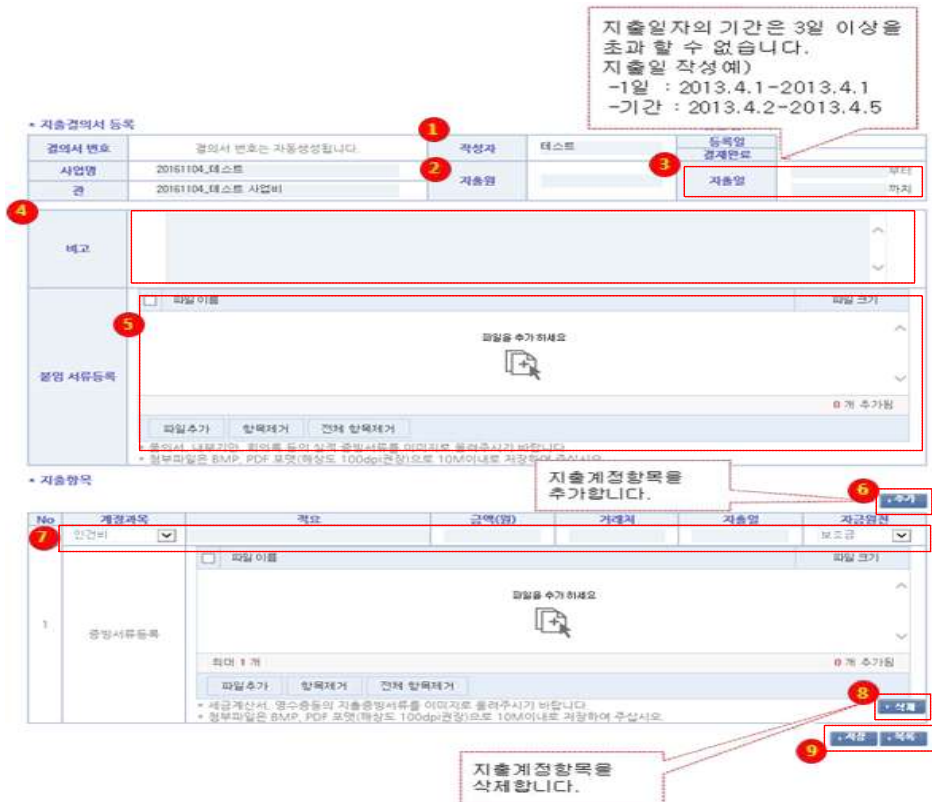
지출일자의 기간은 3일 이상을 초과 할 수 없습니다.
지출일 작성예)
-1일 : 2013.4.1-2013.4.1
-기간 : 2013.4.2-2013.4.5

• 지출결의서 등록

1 2 3 4 5 6 7 8 9

| 결의서 번호 | 결의서 번호는 자동생성됩니다. | 작성자 | 테스트 | 등록일 | |
|---|---|---|---|---|---|
| | | | | 결재완료 | |
| 사업명 | 20161104_테스트 | 지출원 | | 지출일 | 부터 |
| 관 | 20161104_테스트 사업비 | | | | 까지 |

비고

첨부 서류등록

파일 이름 | 파일 크기

파일을 추가하세요

0 개 추가됨

파일추가 | 항목제거 | 전체 항목제거

• 품의서, 내부기안, 회의록 등의 실적 증빙서류를 이미지로 올려주시기 바랍니다.
• 첨부파일은 BMP, PDF 포맷(해상도 100dpi권장)으로 10M이내로 저장하여 주십시오.

• 지출항목

지출계정항목을 추가합니다.

• 추가

| No | 계정과목 | 적요 | 금액(원) | 거래처 | 지출일 | 자금원천 |
|---|---|---|---|---|---|---|
| | 인건비 | | | | | 보조금 |
| 1 | 증빙서류등록 | | | | | |

파일 이름 | 파일 크기

파일을 추가하세요

최대 1 개

0 개 추가됨

파일추가 | 항목제거 | 전체 항목제거

• 세금계산서, 영수증등의 지출증빙서류를 이미지로 올려주시기 바랍니다.
• 첨부파일은 BMP, PDF 포맷(해상도 100dpi권장)으로 10M이내로 저장하여 주십시오.

• 삭제

• 저장 • 목록

지출계정항목을 삭제합니다.